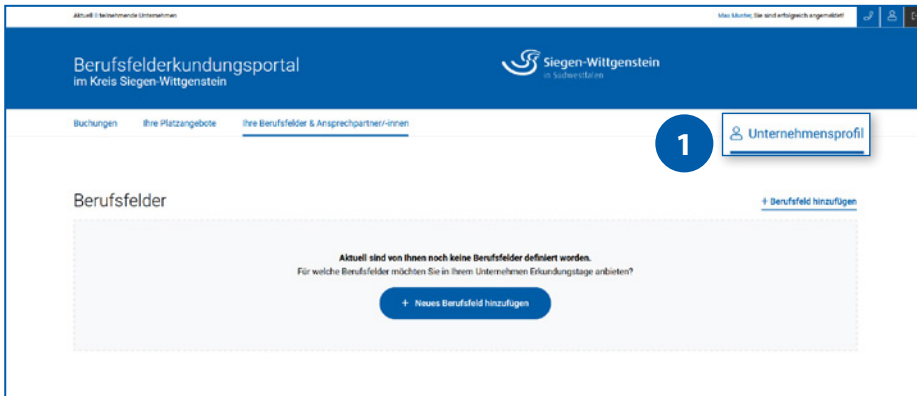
Aktuell 0 teilnehmende Unternehmen

Max Muster, Sie sind erfolgreich angemeldet!

Berufsfelderkundungsportal
im Kreis Siegen-Wittgenstein

Siegen-Wittgenstein
in Südwestfalen

Buchungen
Ihre Platzangebote
Ihre Berufsfelder & Ansprechpartner/-innen

1

Unternehmensprofil

Berufsfelder

+ Berufsfeld hinzufügen

Aktuell sind von Ihnen noch keine Berufsfelder definiert worden.
Für welche Berufsfelder möchten Sie in Ihrem Unternehmen Erkundungstage anbieten?

+ Neues Berufsfeld hinzufügen